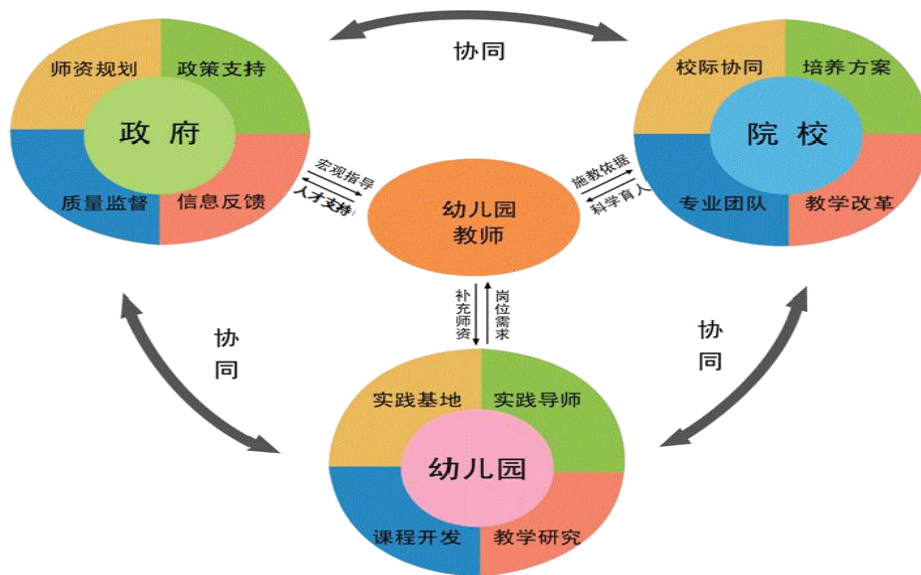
协同

师资规划
政策支持
政 府
质量监督
信息反馈

校际协同
培养方案
院 校
专业团队
教学改革

宏观指导
人才支持

施教依据
科学育人

幼儿园
教师

补充师资
岗位需求

协
同

协
同

实践基地
实践导师
幼儿园
课程开发
教学研究